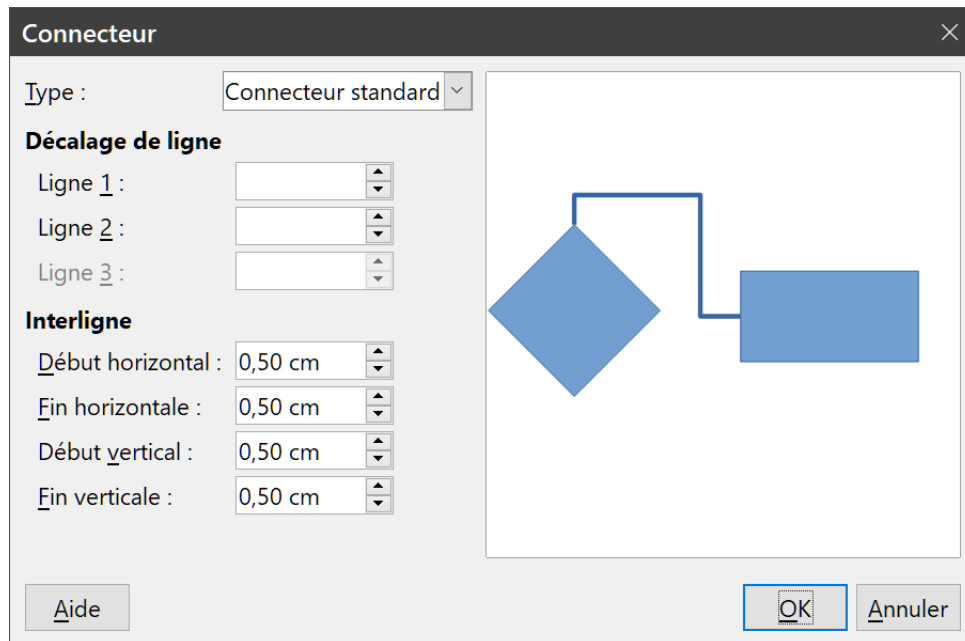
Connecteur

Type : Connecteur standard

Décalage de ligne

Ligne 1 :

Ligne 2 :

Ligne 3 :

Interligne

Début horizontal : 0,50 cm

Fin horizontale : 0,50 cm

Début vertical : 0,50 cm

Fin verticale : 0,50 cm

Aide

OK

Annuler